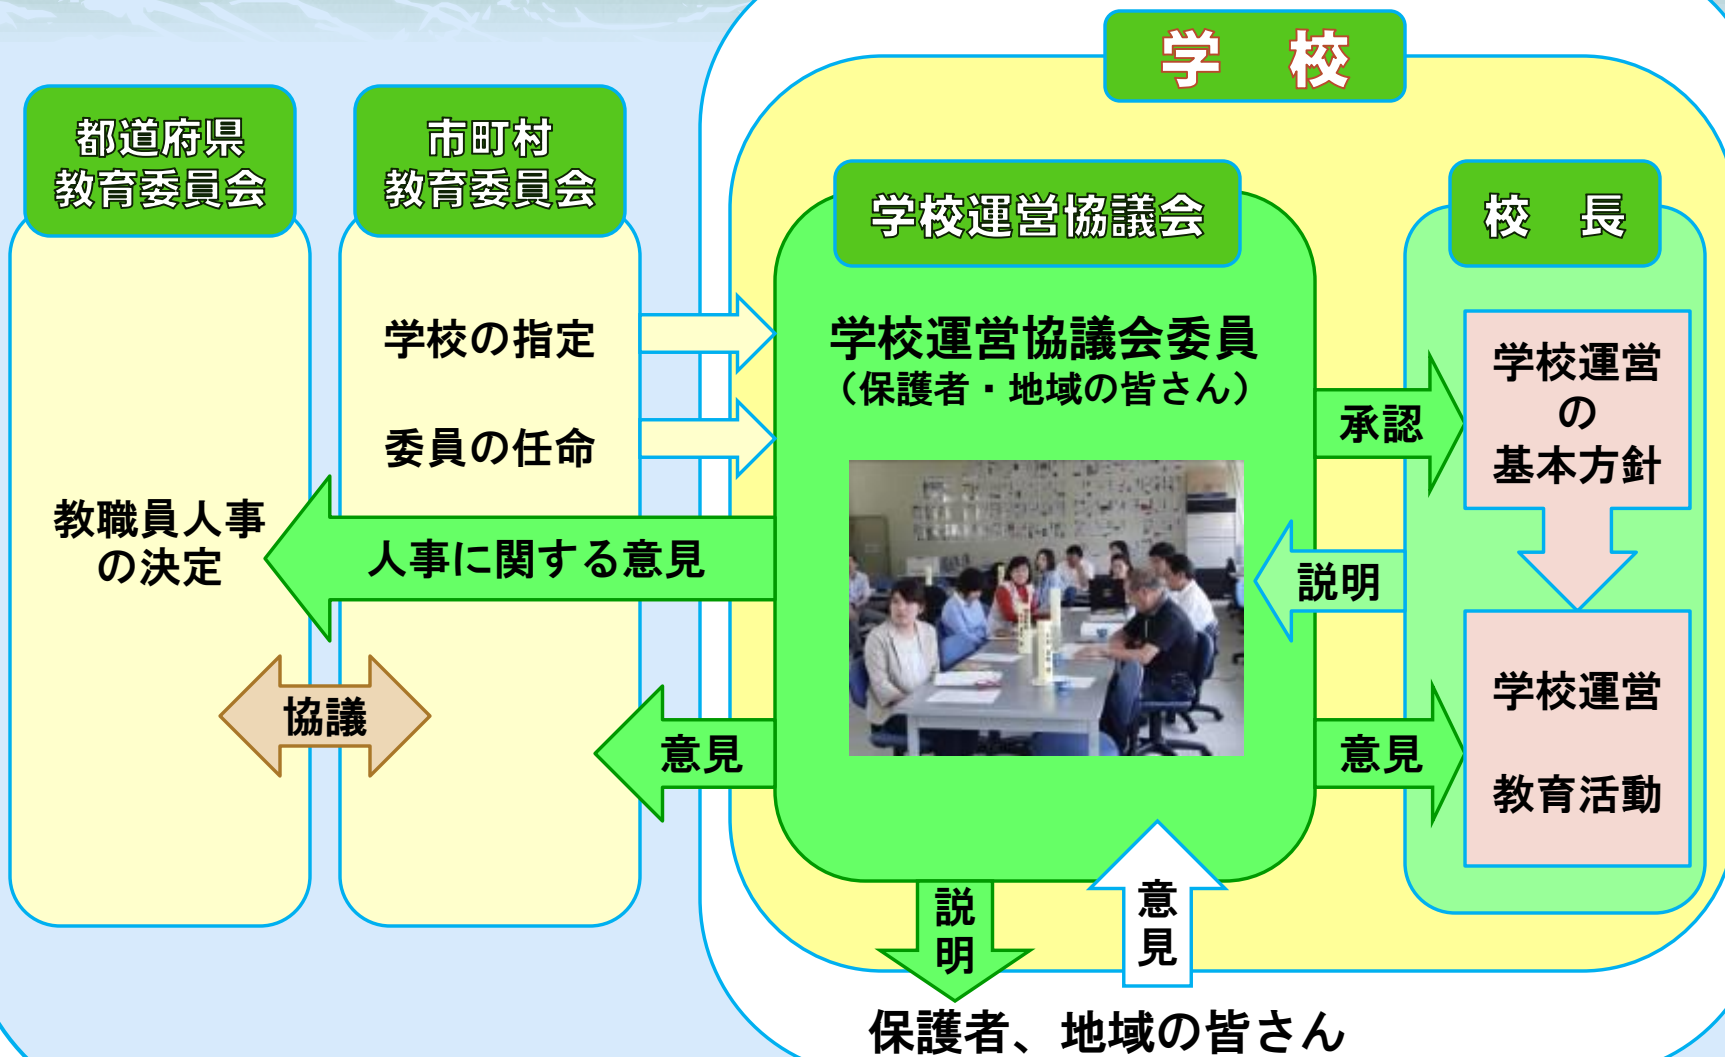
学　校

都道府県
教育委員会

市町村
教育委員会

学校運営協議会

校　長

学校の指定

委員の任命

学校運営協議会委員
（保護者・地域の皆さん）

承認

学校運営
の
基本方針

教職員人事
の決定

人事に関する意見

説明

協議

意見

意見

学校運営

教育活動

説明

意見

保護者、地域の皆さん